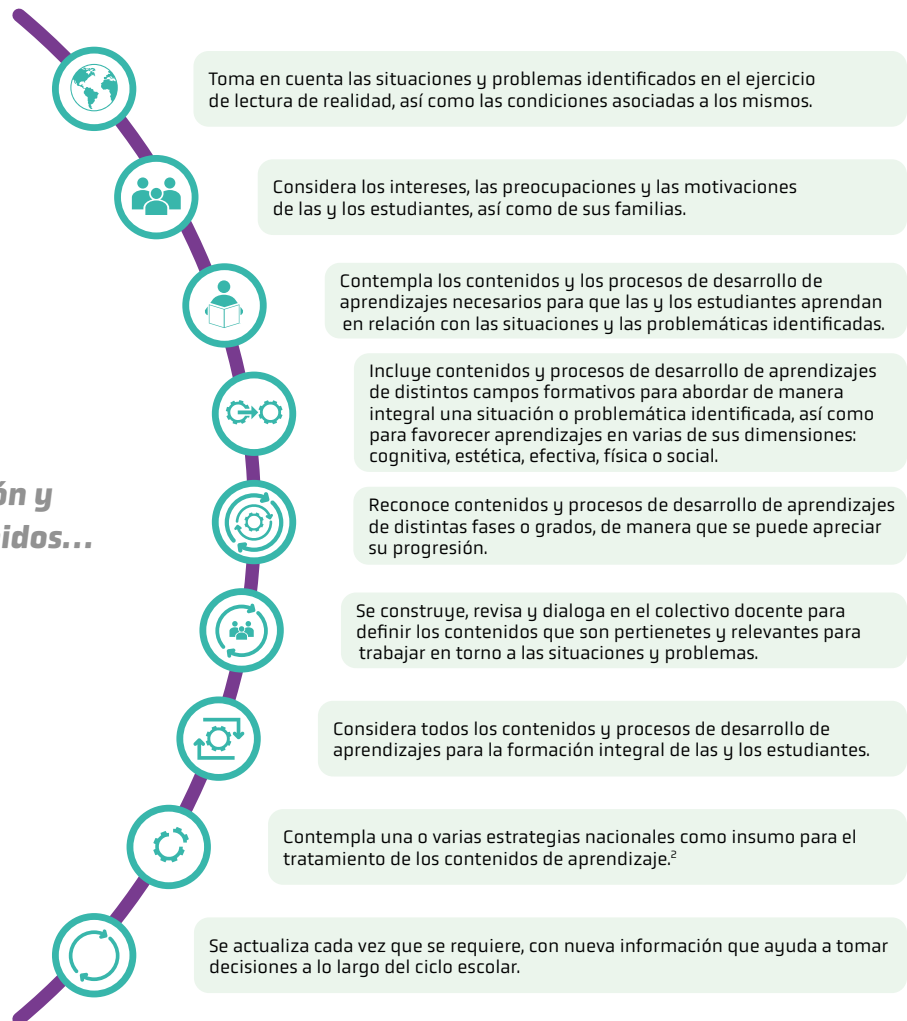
ón y
idos...

Toma en cuenta las situaciones y problemas identificados en el ejercicio de lectura de realidad, así como las condiciones asociadas a los mismos.

Considera los intereses, las preocupaciones y las motivaciones de las y los estudiantes, así como de sus familias.

Contempla los contenidos y los procesos de desarrollo de aprendizajes necesarios para que las y los estudiantes aprendan en relación con las situaciones y las problemáticas identificadas.

Incluye contenidos y procesos de desarrollo de aprendizajes de distintos campos formativos para abordar de manera integral una situación o problemática identificada, así como para favorecer aprendizajes en varias de sus dimensiones: cognitiva, estética, efectiva, física o social.

Reconoce contenidos y procesos de desarrollo de aprendizajes de distintas fases o grados, de manera que se puede apreciar su progresión.

Se construye, revisa y dialoga en el colectivo docente para definir los contenidos que son pertienetes y relevantes para trabajar en torno a las situaciones y problemas.

Considera todos los contenidos y procesos de desarrollo de aprendizajes para la formación integral de las y los estudiantes.

Contempla una o varias estrategias nacionales como insumo para el tratamiento de los contenidos de aprendizaje.$^2$

Se actualiza cada vez que se requiere, con nueva información que ayuda a tomar decisiones a lo largo del ciclo escolar.